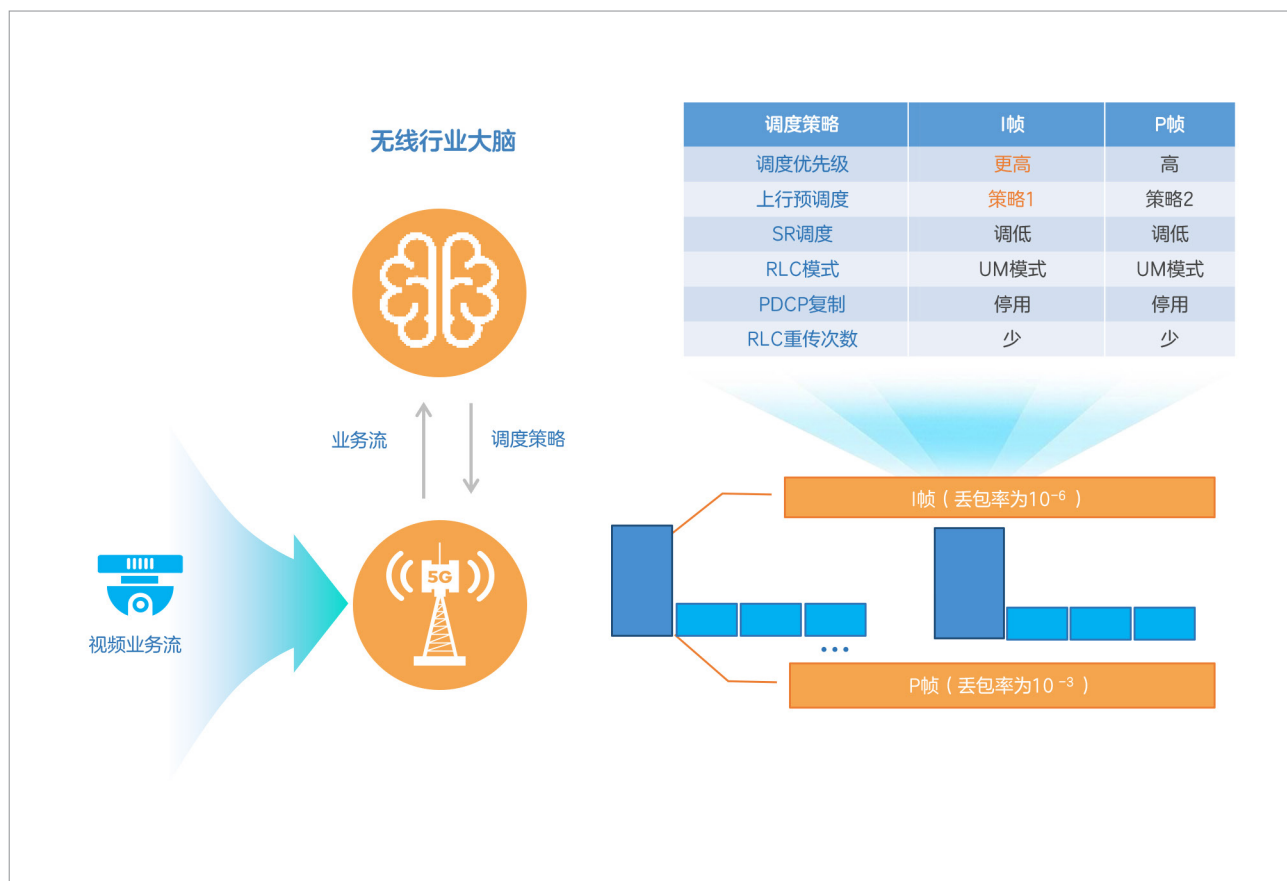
无线行业大脑

| 调度策略 | I帧 | P帧 |
|---|---|---|
| 调度优先级 | 更高 | 高 |
| 上行预调度 | 策略1 | 策略2 |
| SR调度 | 调低 | 调低 |
| RLC模式 | UM模式 | UM模式 |
| PDCP复制 | 停用 | 停用 |
| RLC重传次数 | 少 | 少 |

业务流

调度策略

5G

视频业务流

I帧（丢包率为$10^{-6}$）

P帧（丢包率为$10^{-3}$）